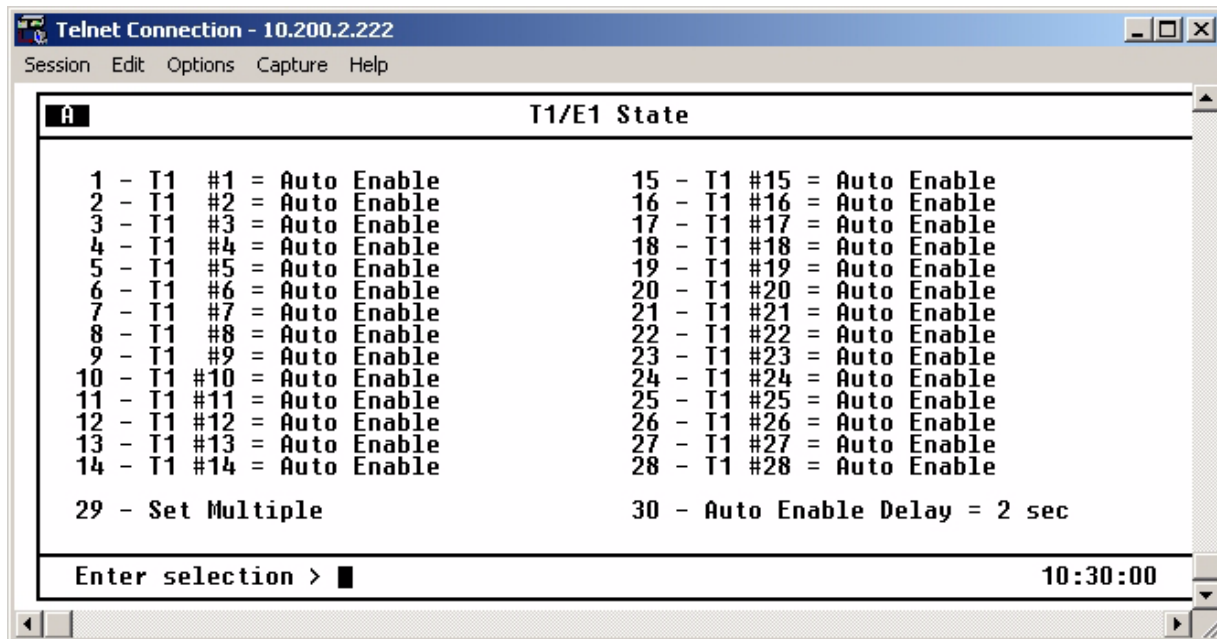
Telnet Connection - 10.200.2.222

Session Edit Options Capture Help

A

T1/E1 State

1 - T1 #1 = Auto Enable
2 - T1 #2 = Auto Enable
3 - T1 #3 = Auto Enable
4 - T1 #4 = Auto Enable
5 - T1 #5 = Auto Enable
6 - T1 #6 = Auto Enable
7 - T1 #7 = Auto Enable
8 - T1 #8 = Auto Enable
9 - T1 #9 = Auto Enable
10 - T1 #10 = Auto Enable
11 - T1 #11 = Auto Enable
12 - T1 #12 = Auto Enable
13 - T1 #13 = Auto Enable
14 - T1 #14 = Auto Enable

29 - Set Multiple

15 - T1 #15 = Auto Enable
16 - T1 #16 = Auto Enable
17 - T1 #17 = Auto Enable
18 - T1 #18 = Auto Enable
19 - T1 #19 = Auto Enable
20 - T1 #20 = Auto Enable
21 - T1 #21 = Auto Enable
22 - T1 #22 = Auto Enable
23 - T1 #23 = Auto Enable
24 - T1 #24 = Auto Enable
25 - T1 #25 = Auto Enable
26 - T1 #26 = Auto Enable
27 - T1 #27 = Auto Enable
28 - T1 #28 = Auto Enable

30 - Auto Enable Delay = 2 sec

Enter selection >

10:30:00